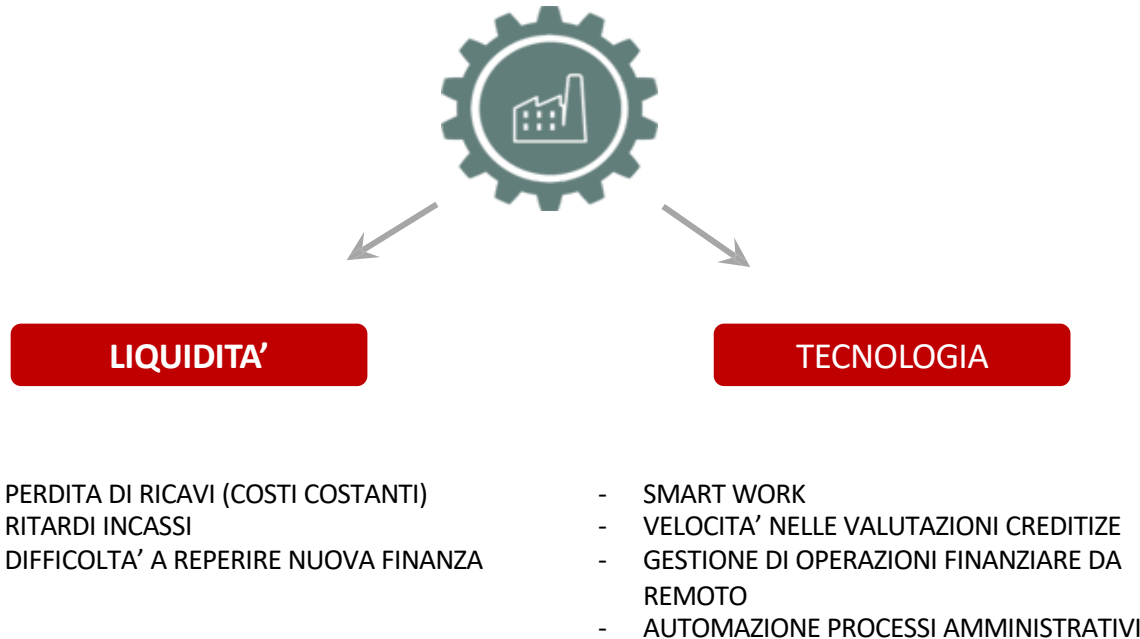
LIQUIDITA’

TECNOLOGIA

PERDITA DI RICAVI (COSTI COSTANTI)
RITARDI INCASSI
DIFFICOLTA’ A REPERIRE NUOVA FINANZA

- SMART WORK
- VELOCITA’ NELLE VALUTAZIONI CREDITIZE
- GESTIONE DI OPERAZIONI FINANZIARE DA REMOTO
- AUTOMAZIONE PROCESSI AMMINISTRATIVI